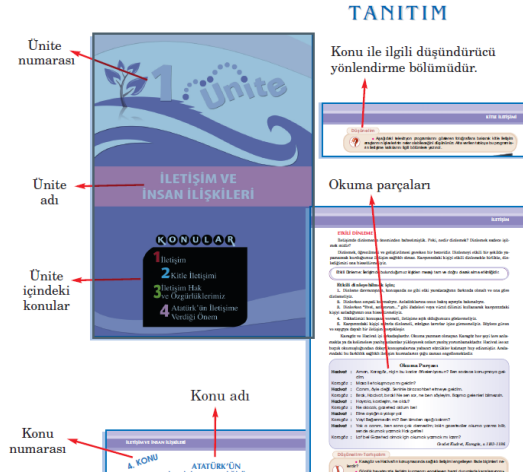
TANITIM

Ünite numarası

1. Ünite

Ünite adı

İLETİŞİM VE İNSAN İLİŞKİLERİ

Ünite içindeki konular

KONULAR

1 İletişim

2 Kitle İletişimi

3 İletişim Hak ve Özgürlüklerimiz

4 Atatürk'ün İletişime Verdiği Önem

Konu ile ilgili düşündürücü yönlendirme bölümüdür.

Düşünelim

Okuma parçaları

ETKİLİ DİNLEME

Okuma Parçası

Konu adı

Konu numarası

İletişim ve İnsan İlişkileri

4. KONU

ATATÜRK'ÜN

Düşünelim Tartışalım